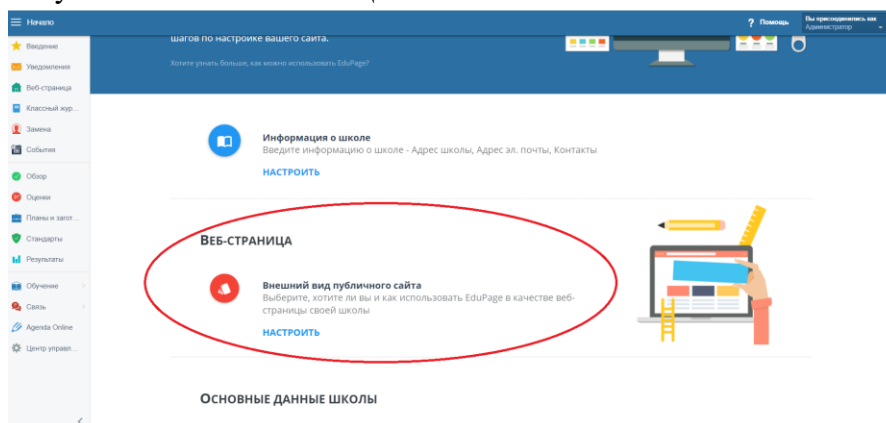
Начало

? Помощь

Вы присоединились как Администратор

Введение
Уведомления
Веб-страница
Классный жур...
Замена
События
Обзор
Оценки
Планы и загот...
Стандарты
Результаты
Обучение
Связь
Agenda Online
Центр управл...

шагов по настройке вашего сайта.

Хотите узнать больше, как можно использовать EduPage?

Информация о школе
Введите информацию о школе - Адрес школы, Адрес эл. почты, Контакты

НАСТРОИТЬ

ВЕБ-СТРАНИЦА

Внешний вид публичного сайта
Выберите, хотите ли вы и как использовать EduPage в качестве веб-страницы своей школы

НАСТРОИТЬ

ОСНОВНЫЕ ДАННЫЕ ШКОЛЫ